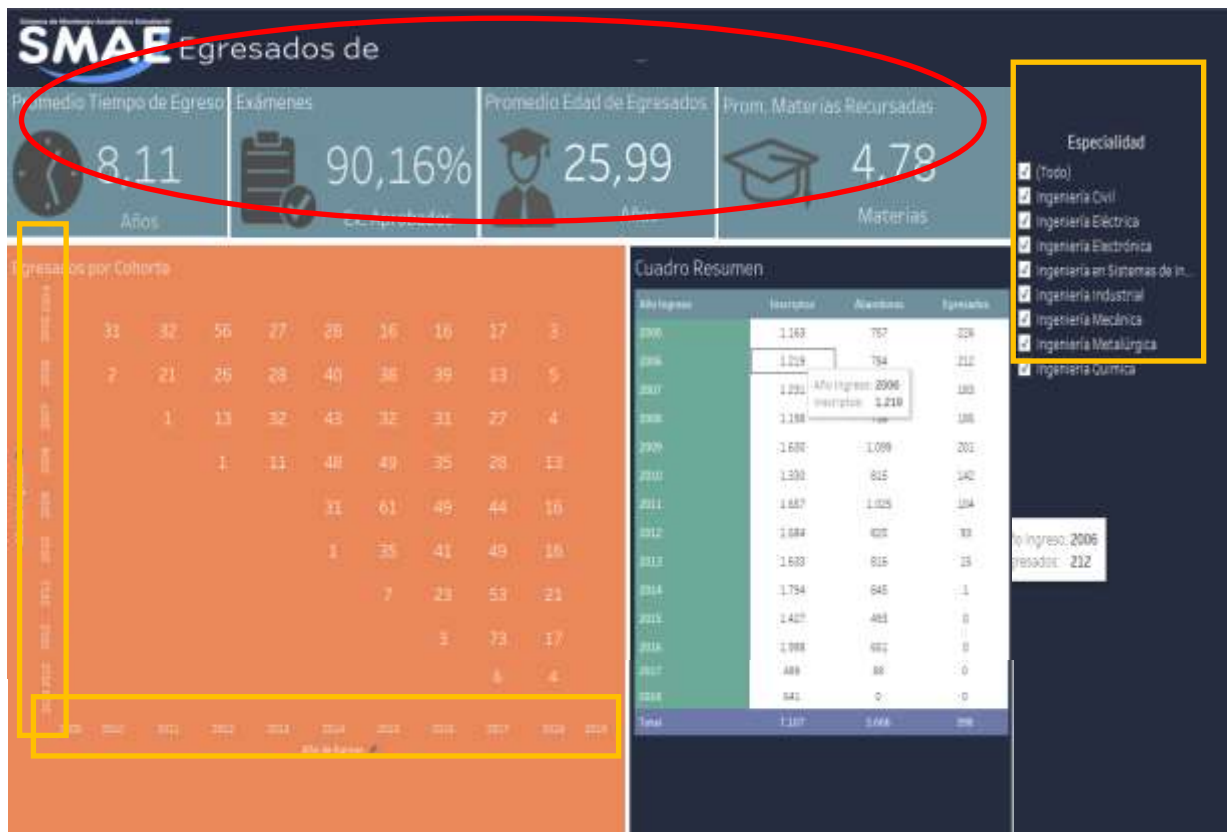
SMAE Egresados de

Promedio Tiempo de Egreso
8,11
Años

Exámenes
90,16%
% Aprobados

Promedio Edad de Egresados
25,99
Años

Prom. Materias Recursadas
4,78
Materias

Especialidad
(Todo)
Ingeniería Civil
Ingeniería Eléctrica
Ingeniería Electrónica
Ingeniería en Sistemas de In...
Ingeniería Industrial
Ingeniería Mecánica
Ingeniería Metalúrgica
Ingeniería Química

Egresados por Cohorte

31 32 56 27 28 16 16 17 3
2 21 26 28 40 38 39 13 5
1 13 32 43 32 31 27 4
1 11 48 49 35 28 13
31 61 49 44 16
1 35 41 49 16
7 23 53 21
3 73 17
6 4

Año de Egreso

Cuadro Resumen

| Año Ingreso | Inscriptos | Abandonos | Egresados |
|---|---|---|---|
| 2005 | 1.163 | 757 | 229 |
| 2006 | 1.219 | 794 | 212 |
| 2007 | 1.231 | | 183 |
| 2008 | 1.198 | | 185 |
| 2009 | 1.600 | 1.099 | 201 |
| 2010 | 1.330 | 815 | 142 |
| 2011 | 1.657 | 1.025 | 104 |
| 2012 | 1.684 | 820 | 93 |
| 2013 | 1.603 | 816 | 15 |
| 2014 | 1.794 | 845 | 1 |
| 2015 | 1.427 | 493 | 0 |
| 2016 | 1.988 | 661 | 0 |
| 2017 | 489 | 88 | 0 |
| 2018 | 641 | 0 | 0 |
| Total | 7.107 | 3.666 | 898 |

Año Ingreso: 2006
Inscriptos: 1.219

Año Ingreso: 2006
Egresados: 212